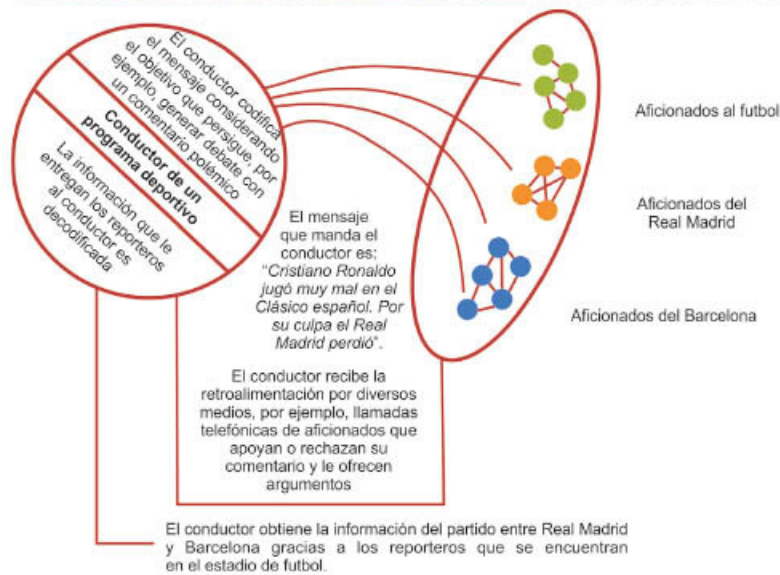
El conductor codifica el mensaje considerando el objetivo que persigue, por ejemplo generar debate con un comentario polémico

Conductor de un programa deportivo

La información que le entregan los reporteros al conductor es decodificada

Aficionados al futbol

Aficionados del Real Madrid

Aficionados del Barcelona

El mensaje que manda el conductor es: "Cristiano Ronaldo jugó muy mal en el Clásico español. Por su culpa el Real Madrid perdió".

El conductor recibe la retroalimentación por diversos medios, por ejemplo, llamadas telefónicas de aficionados que apoyan o rechazan su comentario y le ofrecen argumentos

El conductor obtiene la información del partido entre Real Madrid y Barcelona gracias a los reporteros que se encuentran en el estadio de futbol.